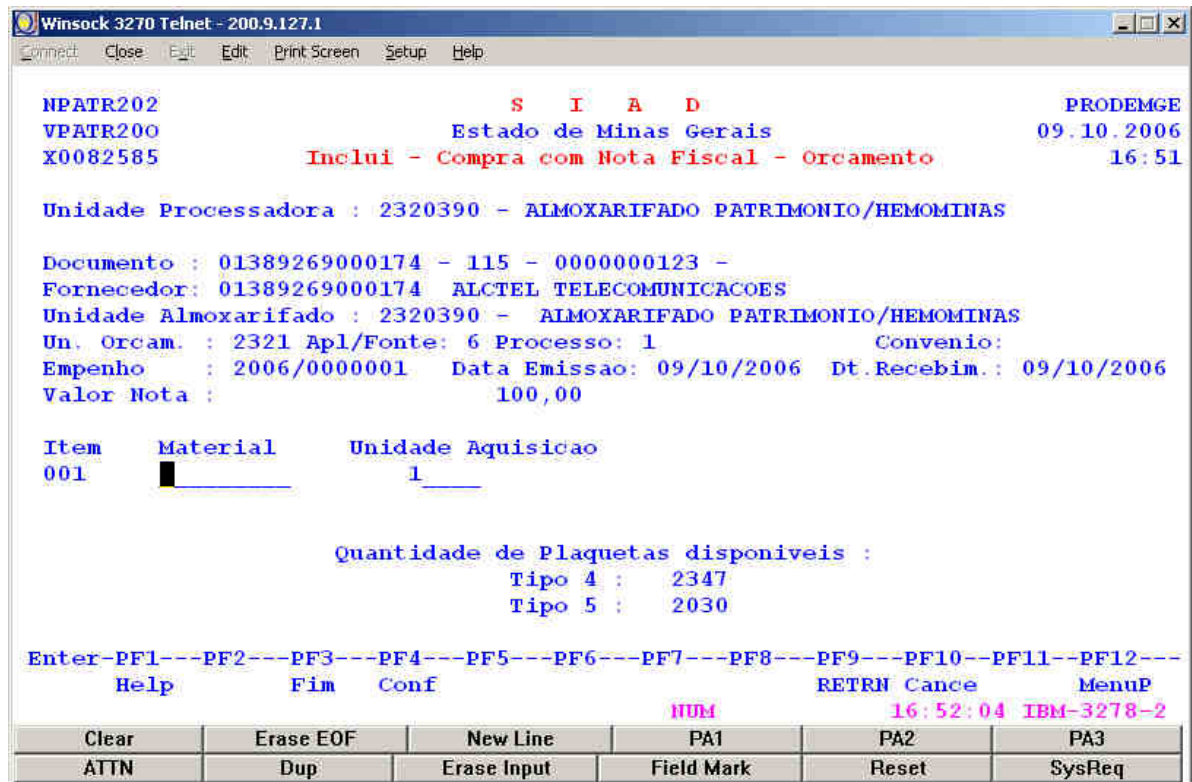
Winsock 3270 Telnet - 200.9.127.1

Connect Close Exit Edit Print Screen Setup Help

NPATR202 S I A D PRODEMGE
VPATR200 Estado de Minas Gerais 09.10.2006
X0082585 Inclui - Compra com Nota Fiscal - Orcamento 16:51

Unidade Processadora : 2320390 - ALMOXARIFADO PATRIMONIO/HEMOMINAS

Documento : 01389269000174 - 115 - 0000000123 -
Fornecedor: 01389269000174 ALCTEL TELECOMUNICACOES
Unidade Almoxarifado : 2320390 - ALMOXARIFADO PATRIMONIO/HEMOMINAS
Un. Orcam. : 2321 Apl/Fonte: 6 Processo: 1 Convenio:
Empenho : 2006/0000001 Data Emissao: 09/10/2006 Dt.Recebim.: 09/10/2006
Valor Nota : 100,00

Item Material Unidade Aquisicao
001 1

Quantidade de Plaquetas disponiveis :
Tipo 4 : 2347
Tipo 5 : 2030

Enter-PF1---PF2---PF3---PF4---PF5---PF6---PF7---PF8---PF9---PF10--PF11--PF12---
Help Fim Conf RETRN Cance MenuP
NUM 16:52:04 IBM-3278-2

| Clear | Erase EOF | New Line | PA1 | PA2 | PA3 |
|---|---|---|---|---|---|
| ATTN | Dup | Erase Input | Field Mark | Reset | SysReq |